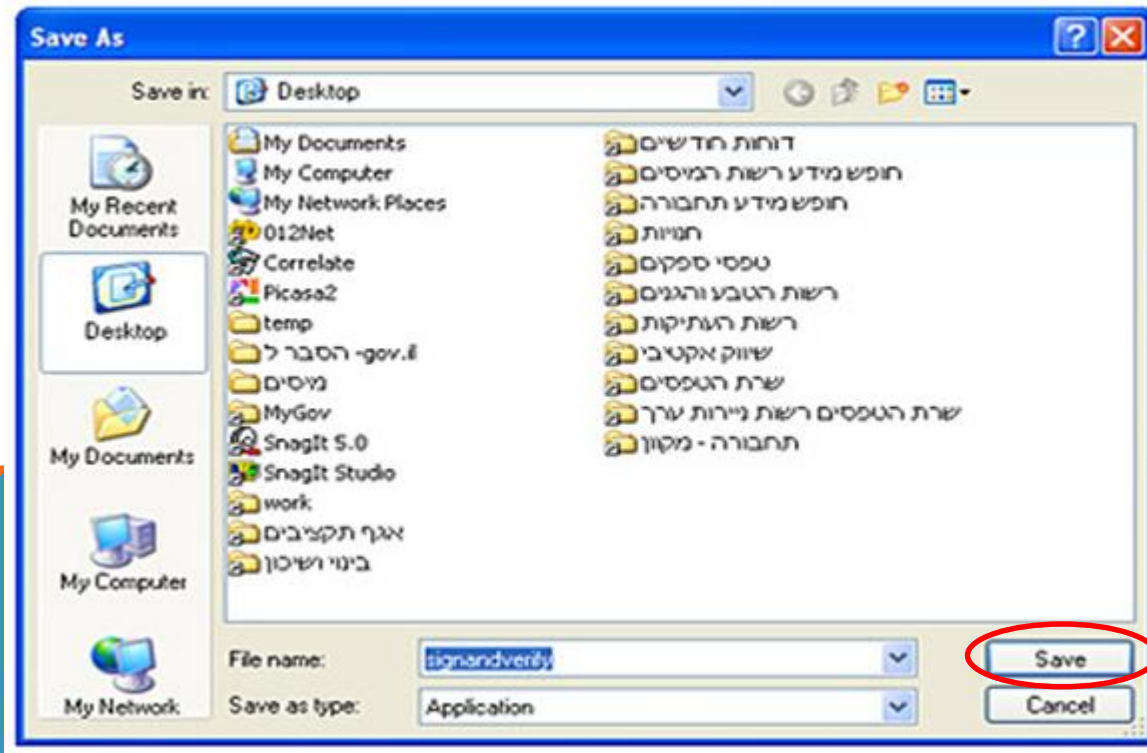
Save As

Save in: Desktop

My Recent Documents
Desktop
My Documents
My Computer
My Network

My Documents
My Computer
My Network Places
012Net
Correlate
Picasa2
temp
הסבר ל -gov.il
מיסים
MyGov
SnagIt 5.0
SnagIt Studio
work
אגף תקציבים
בינוי ושיכון

דוחות חודשיים
חופש מידע רשות המיסים
חופש מידע תחבורה
חנויות
טפסי ספקים
רשות הטבע והגנים
רשות העתיקות
שיווק אקטיבי
שרת הטפסים
שרת הטפסים רשות ניירות ערך
תחבורה - מקוון

File name: signandverify
Save as type: Application

Save
Cancel